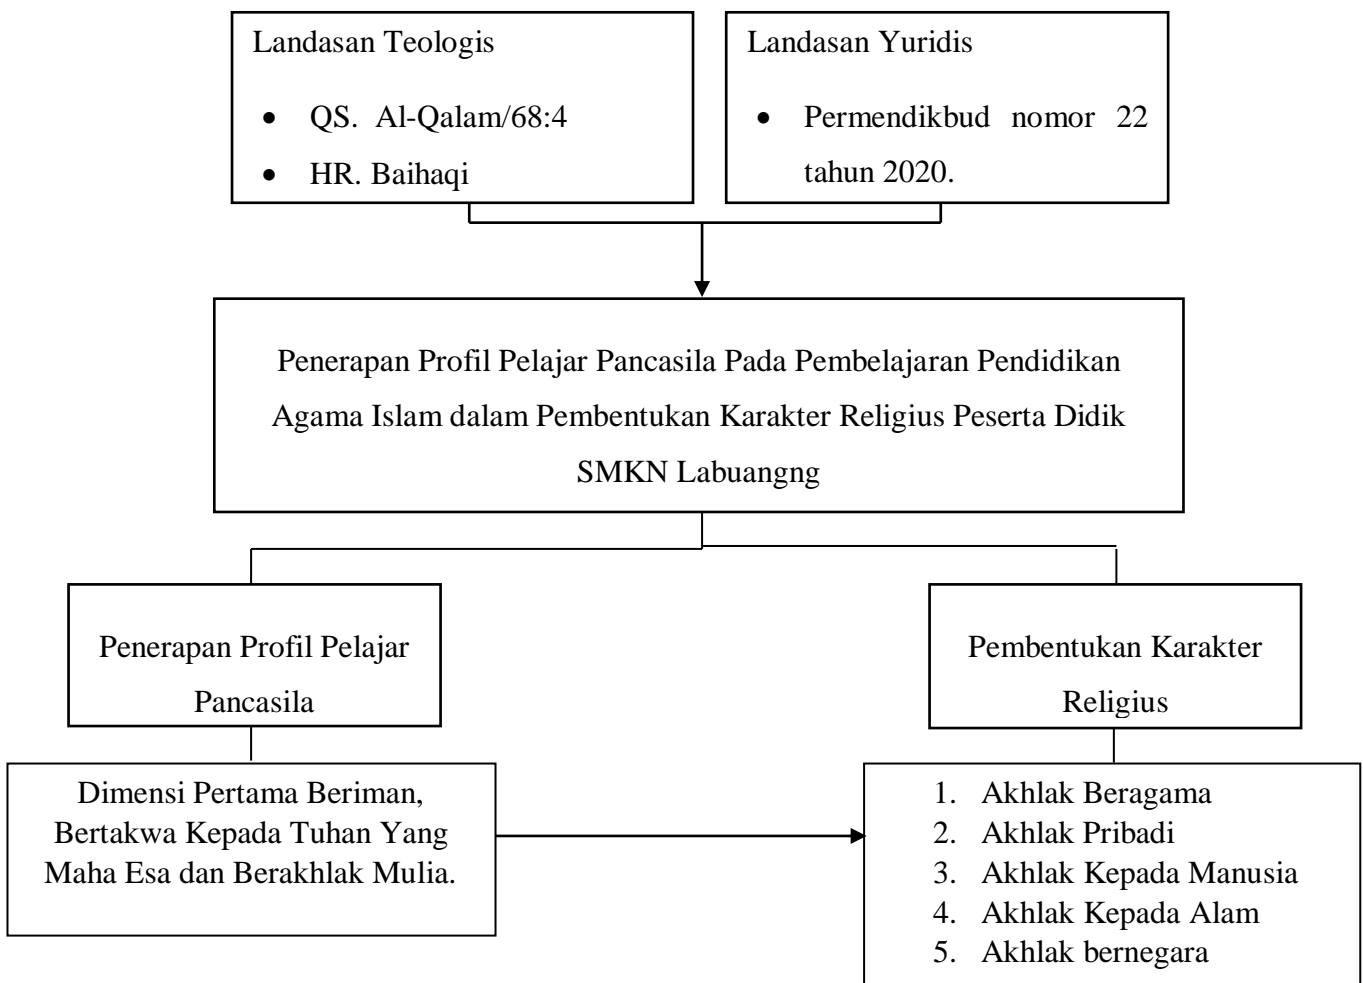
Landasan Teologis

- QS. Al-Qalam/68:4
- HR. Baihaqi

Landasan Yuridis

- Permendikbud nomor 22 tahun 2020.

Penerapan Profil Pelajar Pancasila Pada Pembelajaran Pendidikan Agama Islam dalam Pembentukan Karakter Religius Peserta Didik SMKN Labuangng

Penerapan Profil Pelajar Pancasila

Pembentukan Karakter Religius

Dimensi Pertama Beriman, Bertakwa Kepada Tuhan Yang Maha Esa dan Berakhlak Mulia.

1. Akhlak Beragama
2. Akhlak Pribadi
3. Akhlak Kepada Manusia
4. Akhlak Kepada Alam
5. Akhlak bernegara